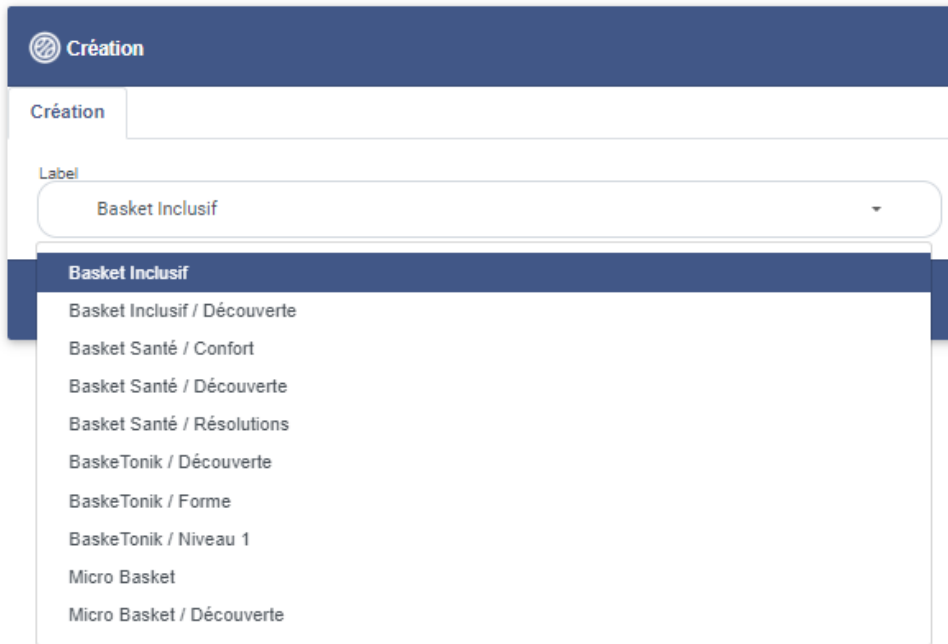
Création

Création

Label

Basket Inclusif

Basket Inclusif
Basket Inclusif / Découverte
Basket Santé / Confort
Basket Santé / Découverte
Basket Santé / Résolutions
BaskeTonik / Découverte
BaskeTonik / Forme
BaskeTonik / Niveau 1
Micro Basket
Micro Basket / Découverte